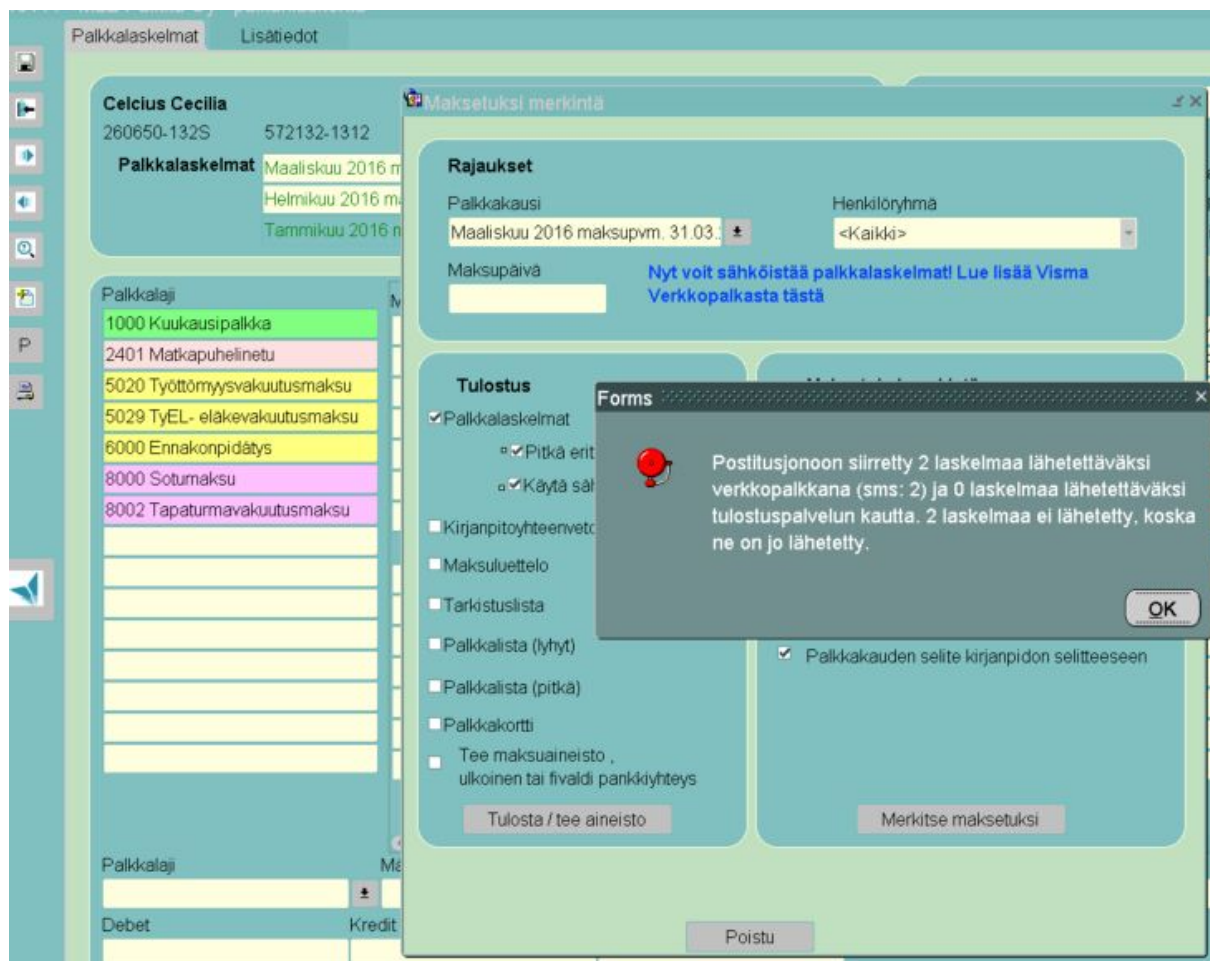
Palkkalaskelmat
Lisätiedot

P

Celcius Cecilia
260650-132S
572132-1312
Palkkalaskelmat
Maaliskuu 2016 m
Helmikuu 2016 m
Tammikuu 2016 m

Palkkalaji
1000 Kuukausipalkka
2401 Matkapuhelinetu
5020 Työttömyysvakuutusmaksu
5029 TyEL- eläkevakuutusmaksu
6000 Ennakonpidätys
8000 Sotumaksu
8002 Tapaturmavakuutusmaksu

Palkkalaji
Debet
Kredit

Maksetuksi merkintä

Rajaukset
Palkkakausi
Maaliskuu 2016 maksupvm. 31.03.
Henkilöryhmä
<Kaikki>
Maksupäivä
Nyt voit sähköistää palkkalaskelmat! Lue lisää Visma Verkkopalkasta tästä

Tulostus
Palkkalaskelmat
Pitkä erit
Käytä säh
Kirjanpitoyhteenveto
Maksuluettelo
Tarkistuslista
Palkkalista (lyhyt)
Palkkalista (pitkä)
Palkkakortti
Tee maksuaineisto , ulkoinen tai fivaldi pankkiyhteys
Tulosta / tee aineisto

Palkkakauden selite kirjanpidon selitteeseen
Merkitse maksetuksi

Poistu

Forms
Postitusjonoon siirretty 2 laskelmaa lähetettäväksi verkkopalkkana (sms: 2) ja 0 laskelmaa lähetettäväksi tulostuspalvelun kautta. 2 laskelmaa ei lähetetty, koska ne on jo lähetetty.
OK